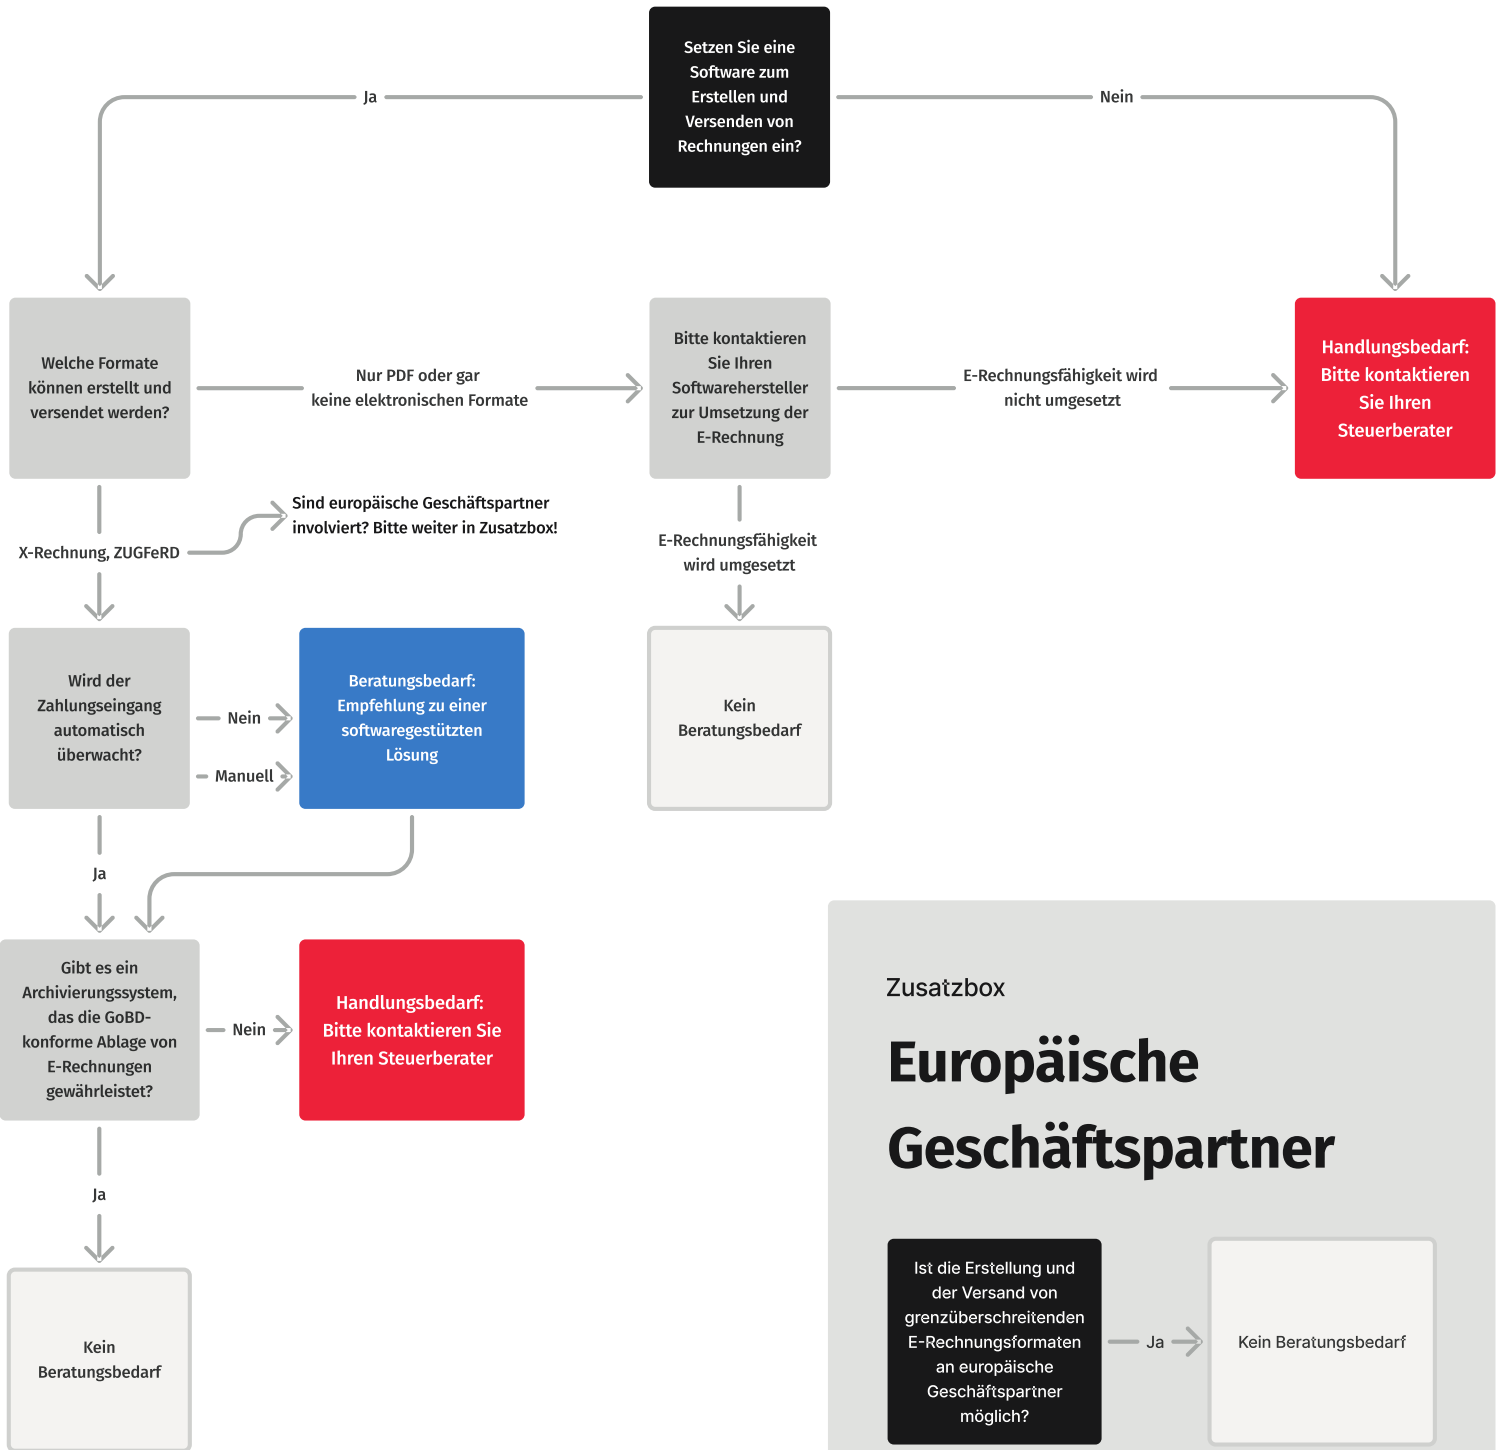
Setzen Sie eine Software zum Erstellen und Versenden von Rechnungen ein?

Ja

Nein

Welche Formate können erstellt und versendet werden?

Nur PDF oder gar keine elektronischen Formate

Bitte kontaktieren Sie Ihren Softwarehersteller zur Umsetzung der E-Rechnung

E-Rechnungsfähigkeit wird nicht umgesetzt

Handlungsbedarf: Bitte kontaktieren Sie Ihren Steuerberater

X-Rechnung, ZUGFeRD

Sind europäische Geschäftspartner involviert? Bitte weiter in Zusatzbox!

E-Rechnungsfähigkeit wird umgesetzt

Wird der Zahlungseingang automatisch überwacht?

Nein

Manuell

Beratungsbedarf: Empfehlung zu einer softwaregestützten Lösung

Kein Beratungsbedarf

Ja

Gibt es ein Archivierungssystem, das die GoBD-konforme Ablage von E-Rechnungen gewährleistet?

Nein

Handlungsbedarf: Bitte kontaktieren Sie Ihren Steuerberater

Ja

Kein Beratungsbedarf

Zusatzbox

Europäische Geschäftspartner

Ist die Erstellung und der Versand von grenzüberschreitenden E-Rechnungsformaten an europäische Geschäftspartner möglich?

Ja

Kein Beratungsbedarf